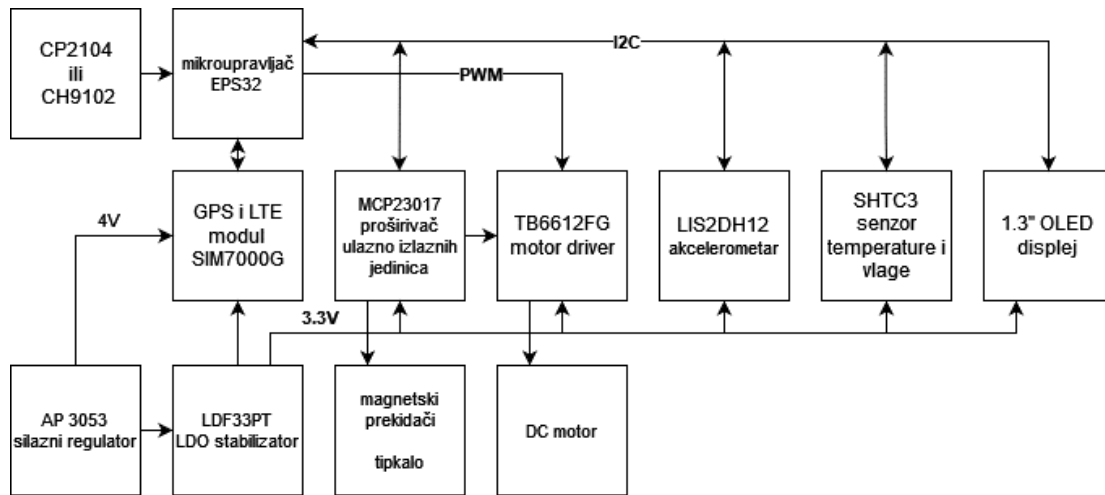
CP2104
ili
CH9102

mikroupravljač
EPS32

I2C

PWM

GPS i LTE
modul
SIM7000G

4V

MCP23017
proširivač
ulazno izlaznih
jedinica

TB6612FG
motor driver

LIS2DH12
akcelerometar

SHTC3
senzor
temperature i
vlage

1.3" OLED
displej

3.3V

AP 3053
silazni regulator

LDF33PT
LDO stabilizator

magnetski
prekidači

tipkalo

DC motor